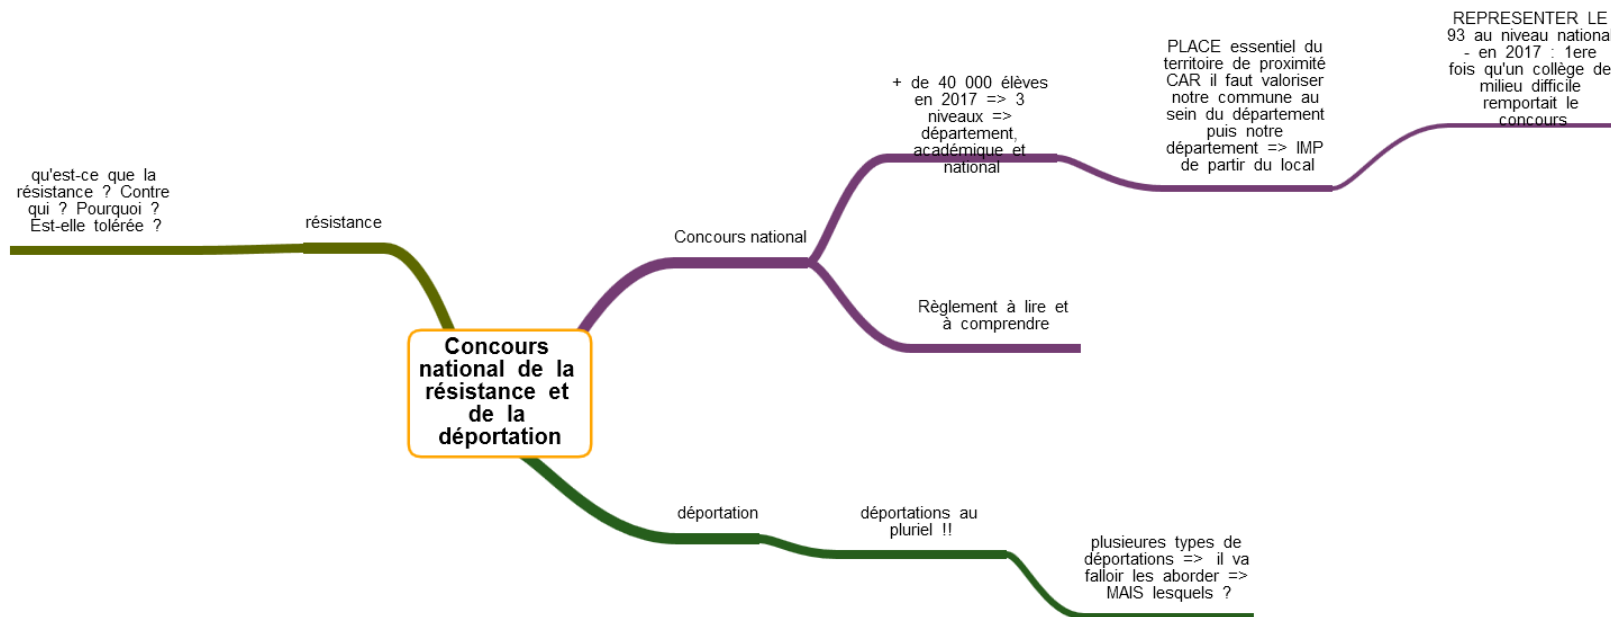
REPRESENTER LE 93 au niveau nationa - en 2017 : 1ere fois qu'un collège de milieu difficile remportait le concours

PLACE essentiel du territoire de proximité CAR il faut valoriser notre commune au sein du département puis notre département => IMP de partir du local

+ de 40 000 élèves en 2017 => 3 niveaux => département, académique et national

qu'est-ce que la résistance ? Contre qui ? Pourquoi ? Est-elle tolérée ?

résistance

Concours national

Règlement à lire et à comprendre

Concours national de la résistance et de la déportation

déportation

déportations au pluriel !!

plusieures types de déportations => il va falloir les aborder => MAIS lesquels ?